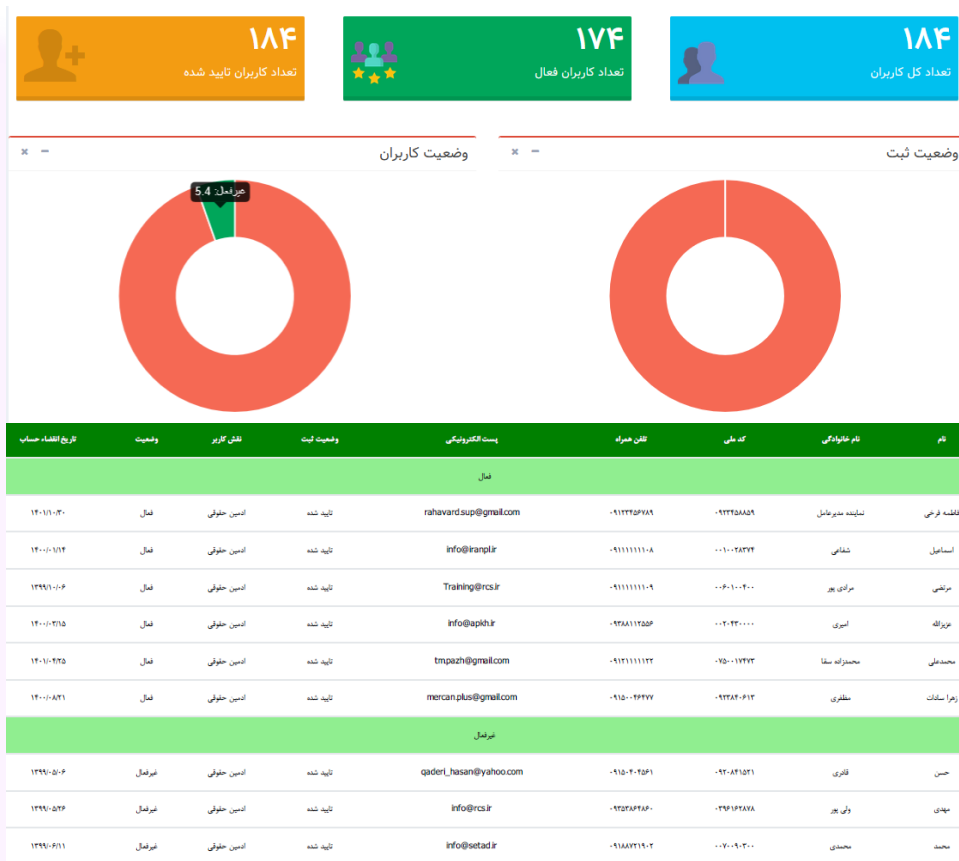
۱۸۴
تعداد کل کاربران

۱۷۴
تعداد کاربران فعال

۱۸۴
تعداد کاربران تایید شده

وضعیت ثبت

وضعیت کاربران
غیرفعال: 5.4

| نام | نام خانوادگی | کد ملی | تلفن همراه | پست الکترونیکی | وضعیت ثبت | نقش کاربر | وضعیت | تاریخ انقضاء حساب |
|---|---|---|---|---|---|---|---|---|
| فعال | | | | | | | | |
| فاطمه فرخی | نماینده مدیرعامل | ۰۹۲۳۴۵۸۸۵۹ | ۰۹۱۲۳۴۵۶۷۸۹ | rahavard.sup@gmail.com | تایید شده | ادمین حقوقی | فعال | ۱۴۰۱/۱۰/۳۰ |
| اسماعیل | شفاعی | ۰۰۱۰۰۲۸۳۷۴ | ۰۹۱۱۱۱۱۱۱۰۸ | info@iranpl.ir | تایید شده | ادمین حقوقی | فعال | ۱۴۰۰/۰۱/۱۴ |
| مرتضی | مرادی پور | ۰۰۶۰۱۰۰۴۰۰ | ۰۹۱۱۱۱۱۱۱۰۹ | Training@rcs.ir | تایید شده | ادمین حقوقی | فعال | ۱۳۹۹/۱۰/۰۶ |
| عزیزاله | امیری | ۰۰۲۰۴۳۰۰۰۰ | ۰۹۳۸۸۱۱۲۵۵۶ | info@apkh.ir | تایید شده | ادمین حقوقی | فعال | ۱۴۰۰/۰۳/۱۵ |
| محمدعلی | محمدزاده سفا | ۰۷۵۰۰۱۷۴۷۳ | ۰۹۱۲۱۱۱۱۱۲۲ | tm.pazh@gmail.com | تایید شده | ادمین حقوقی | فعال | ۱۴۰۱/۰۴/۲۵ |
| زهرا سادات | مظفری | ۰۹۲۳۸۴۰۶۱۳ | ۰۹۱۵۰۰۴۶۴۷۷ | mercan.plus@gmail.com | تایید شده | ادمین حقوقی | فعال | ۱۴۰۰/۰۸/۲۱ |
| غیرفعال | | | | | | | | |
| حسن | قادری | ۰۹۲۰۸۴۱۵۲۱ | ۰۹۱۵۰۴۰۴۵۶۱ | qaderi_hasan@yahoo.com | تایید شده | ادمین حقوقی | غیرفعال | ۱۳۹۹/۰۵/۰۶ |
| مهدی | ولی پور | ۰۳۹۶۱۶۲۸۷۸ | ۰۹۳۵۳۸۶۴۸۶۰ | info@rcs.ir | تایید شده | ادمین حقوقی | غیرفعال | ۱۳۹۹/۰۵/۲۶ |
| محمد | محمدی | ۰۰۷۰۰۹۰۳۰۰ | ۰۹۱۸۸۷۲۱۹۰۲ | info@setad.ir | تایید شده | ادمین حقوقی | غیرفعال | ۱۳۹۹/۰۶/۱۱ |